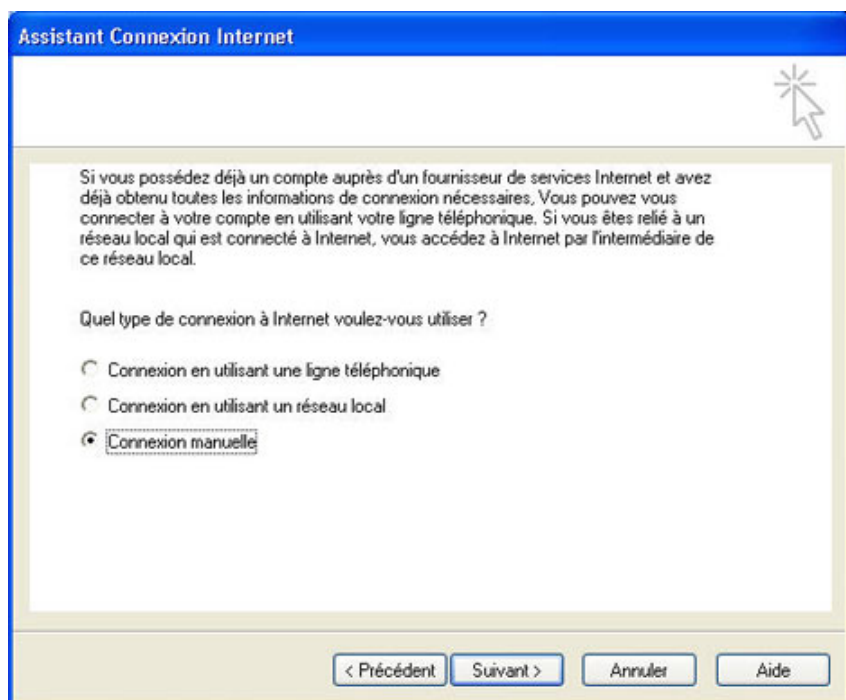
Assistant Connexion Internet

Si vous possédez déjà un compte auprès d'un fournisseur de services Internet et avez déjà obtenu toutes les informations de connexion nécessaires, Vous pouvez vous connecter à votre compte en utilisant votre ligne téléphonique. Si vous êtes relié à un réseau local qui est connecté à Internet, vous accédez à Internet par l'intermédiaire de ce réseau local.

Quel type de connexion à Internet voulez-vous utiliser ?

Connexion en utilisant une ligne téléphonique

Connexion en utilisant un réseau local

Connexion manuelle

< Précédent | Suivant > | Annuler | Aide